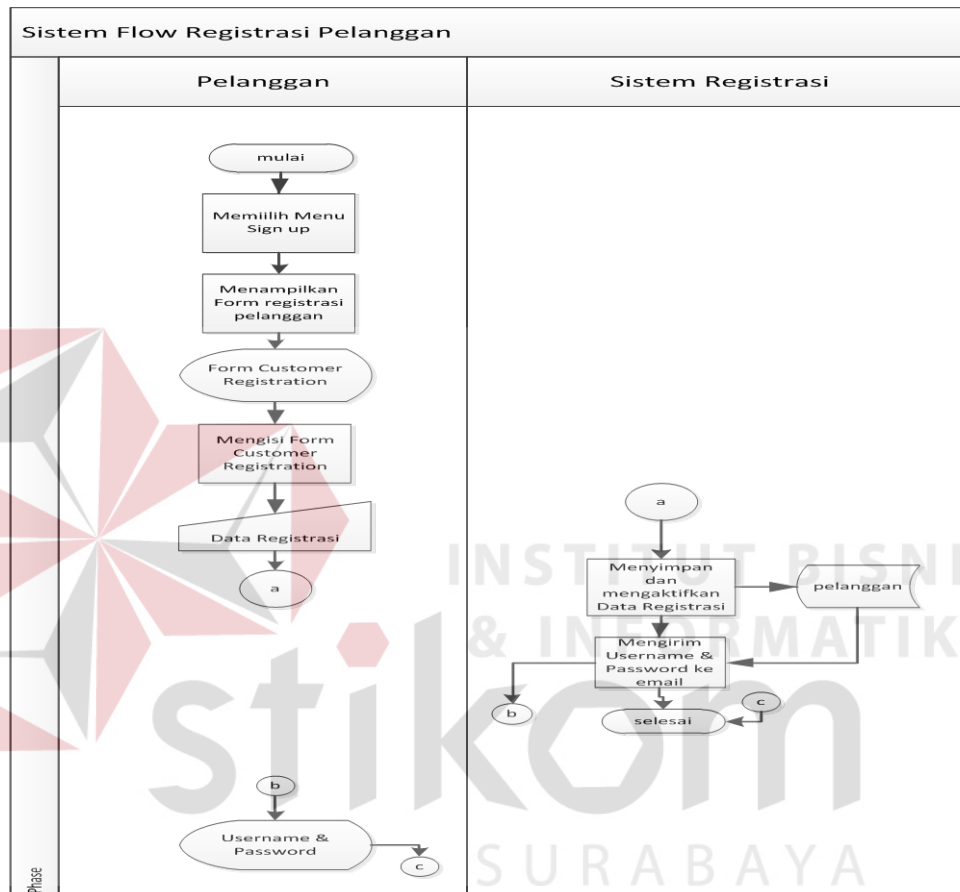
Sistem Flow Registrasi Pelanggan

Pelanggan

Sistem Registrasi

mulai

Memilih Menu Sign up

Menampilkan Form registrasi pelanggan

Form Customer Registration

Mengisi Form Customer Registration

Data Registrasi

a

a

Menyimpan dan mengaktifkan Data Registrasi

pelanggan

Mengirim Username & Password ke email

b

selesai

c

b

Username & Password

c

Phase

INSTITUT BISNIS & INFORMATIKA

stikom

SURABAYA